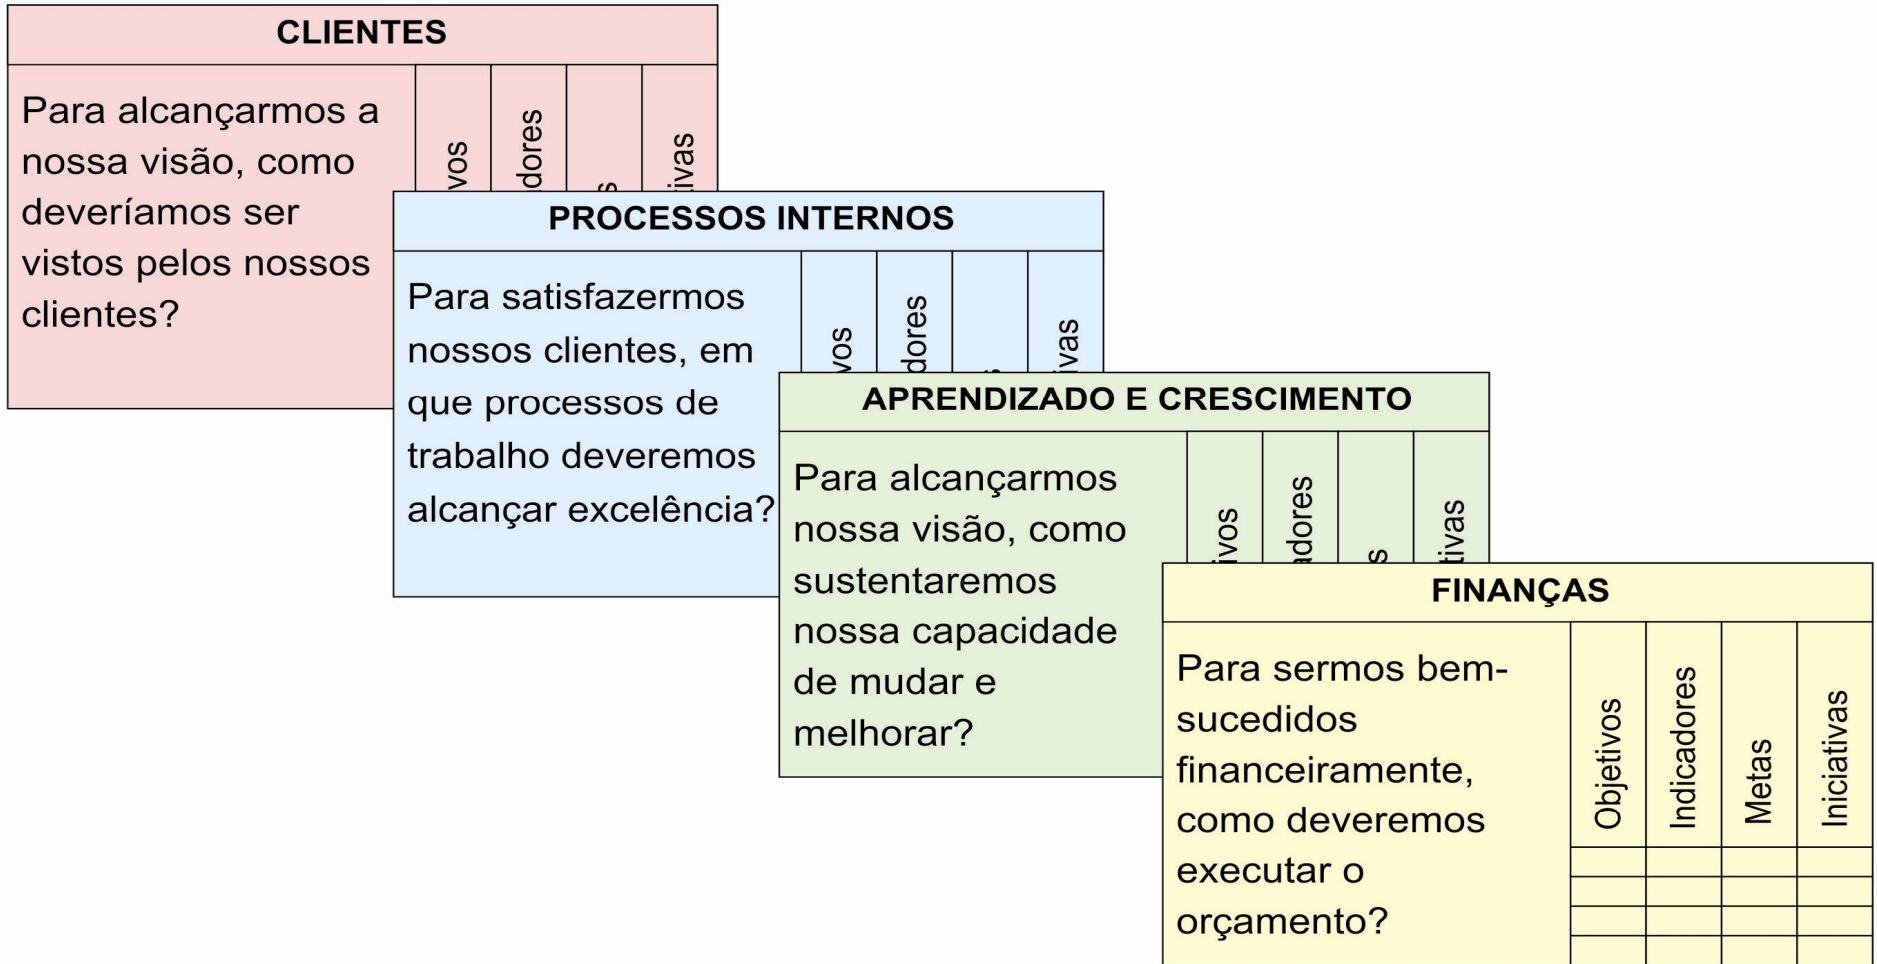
CLIENTES

Para alcançarmos a nossa visão, como deveríamos ser vistos pelos nossos clientes?

vos
dores
s
tivas

PROCESSOS INTERNOS

Para satisfazermos nossos clientes, em que processos de trabalho deveremos alcançar excelência?

vos
dores
s
tivas

APRENDIZADO E CRESCIMENTO

Para alcançarmos nossa visão, como sustentaremos nossa capacidade de mudar e melhorar?

ivos
adores
s
tivas

FINANÇAS

Para sermos bem-sucedidos financeiramente, como deveremos executar o orçamento?

| Objetivos | Indicadores | Metas | Iniciativas |
|---|---|---|---|
| | | | |
| | | | |
| | | | |
| | | | |